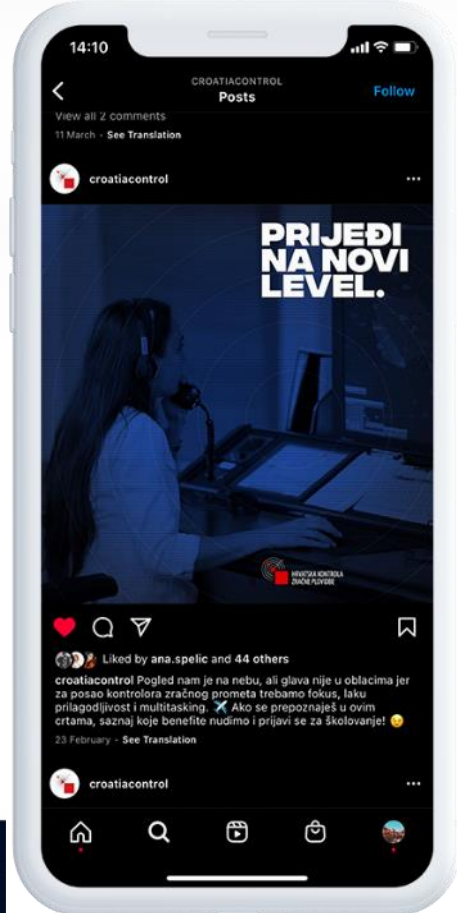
14:10

CROATIACONTROL
Posts
Follow

View all 2 comments
11 March · See Translation

croatiacontrol ···

PRIJEĐI NA NOVI LEVEL.

HRVATSKA KONTROLA ZRAČNE PLOVIDBE

Liked by ana.spelic and 44 others

croatiacontrol Pogled nam je na nebu, ali glava nije u oblacima jer za posao kontrolora zračnog prometa trebamo fokus, laku prilagodljivost i multitasking. ✈️ Ako se prepoznaješ u ovim crtama, saznaj koje benefite nudimo i prijavi se za školovanje! 😉
23 February · See Translation

croatiacontrol ···